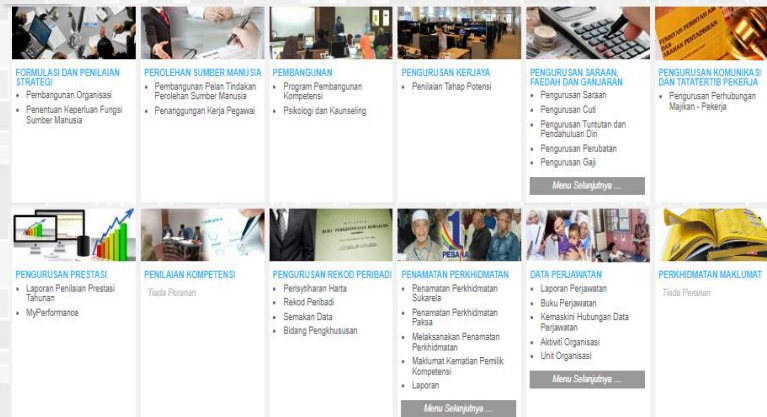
FORMULASI DAN PENILAIAN STRATEGI
- Pembangunan Organisasi
- Penentuan Keperluan Fungsi Sumber Manusia

PEROLEHAN SUMBER MANUSIA
- Pembangunan Pelan Tindakan Perolehan Sumber Manusia
- Penanggungan Kerja Pegawai

PEMBANGUNAN
- Program Pembangunan Kompetensi
- Psikologi dan Kaunseling

PENGURUSAN KERJAYA
- Penilaian Tahap Potensi

PENGURUSAN SARAAN, FAEDAH DAN GANJARAN
- Pengurusan Saraan
- Pengurusan Cuti
- Pengurusan Tuntutan dan Pendahuluan Diri
- Pengurusan Perubatan
- Pengurusan Gaji

Menu Selanjutnya ...

PENGURUSAN KOMUNIKASI DAN TATATERTIB PEKERJA
- Pengurusan Perhubungan Majikan - Pekerja

PENGURUSAN PRESTASI
- Laporan Penilaian Prestasi Tahunan
- MyPerformance

PENILAIAN KOMPETENSI
Tiada Peranan

PENGURUSAN REKOD PERIBADI
- Perisytiharan Harta
- Rekod Peribadi
- Semakan Data
- Bidang Pengkhususan

PENAMATAN PERKHIDMATAN
- Penamatan Perkhidmatan Sukarela
- Penamatan Perkhidmatan Paksa
- Melaksanakan Penamatan Perkhidmatan
- Maklumat Kematian Pemilik Kompetensi
- Laporan

Menu Selanjutnya ...

DATA PERJAWATAN
- Laporan Perjawatan
- Buku Perjawatan
- Kemaskini Hubungan Data Perjawatan
- Aktiviti Organisasi
- Unit Organisasi

Menu Selanjutnya ...

PERKHIDMATAN MAKLUMAT
Tiada Peranan